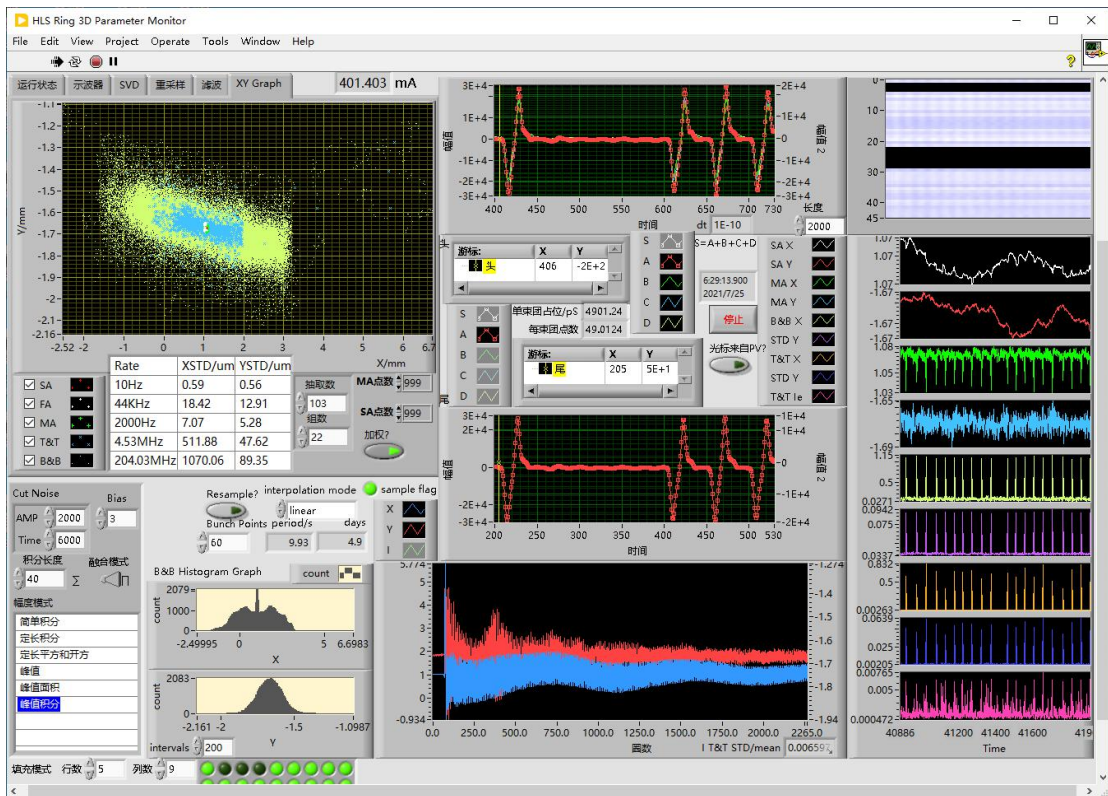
HLS Ring 3D Parameter Monitor

File Edit View Project Operate Tools Window Help

运行状态 示波器 SVD 重采样 滤波 XY Graph 401.403 mA

-1.1 -1.2 -1.3 -1.4 -1.5 -1.6 -1.7 -1.8 -1.9 -2 -2.1 -2.16
Y/mm
-2.52 -2 -1 0 1 2 3 4 5 6 6.7
X/mm

| | Rate | XSTD/um | YSTD/um |
|---|---|---|---|
| SA | 10Hz | 0.59 | 0.56 |
| FA | 44KHz | 18.42 | 12.91 |
| MA | 2000Hz | 7.07 | 5.28 |
| T&T | 4.53MHz | 511.88 | 47.62 |
| B&B | 204.03MHz | 1070.06 | 89.35 |

抽取数 103
组数 22
加权?
MA点数 999
SA点数 999

3E+4 2E+4 1E+4 0 -1E+4 -2E+4 -3E+4
幅值
400 450 500 550 600 650 700 730
时间
2E+4 1E+4 0 -1E+4 -2E+4
幅值 2
dt 1E-10 长度 2000

游标: X Y
头 406 -2E+2

S A B C D
S=A+B+C+D
6:29:13.900
2021/7/25
停止
单束团占位/pS 4901.24
每束团点数 49.0124
光标来自PV?

游标: X Y
尾 205 5E+1

S A B C D

3E+4 2E+4 0 -2E+4 -3E+4
幅值
200 250 300 350 400 450 500 530
时间
1E+4 0 -1E+4 -2E+4
幅值 2

SA X SA Y MA X MA Y B&B X STD Y T&T X STD Y T&T Ie

0 10 20 30 40 45

1.07 1.07 -1.67 -1.67 1.08 1.05 1.03 -1.65 -1.69 1.15 0.5 0.0271 0.0942 0.075 0.0337 0.82 0.5 0.00263 0.0639 0.025 0.00205 0.00765 0.005 0.000472
40886 41200 41400 41600 419
Time

Cut Noise
Bias 3
AMP 2000
Time 6000
积分长度 40 Σ
融合模式
幅度模式
简单积分
定长积分
定长平方和开方
峰值
峰值面积
峰值积分

Resample? interpolation mode linear sample flag
Bunch Points period/s days
60 9.93 4.9
X Y I

B&B Histogram Graph count
2079 1000 0
count
-2.49995 0 5 6.6983
X
2083 1000 0
count
-2.161 -2 -1.5 -1.0987
Y
intervals 200

5.774 -0.934
0.0 250.0 500.0 750.0 1000.0 1250.0 1500.0 1750.0 2000.0 2265.0
圈数
-1.274 -1.4 -1.5 -1.6 -1.7 -1.8 -1.94
I T&T STD/mean 0.006597

填充模式 行数 5 列数 9